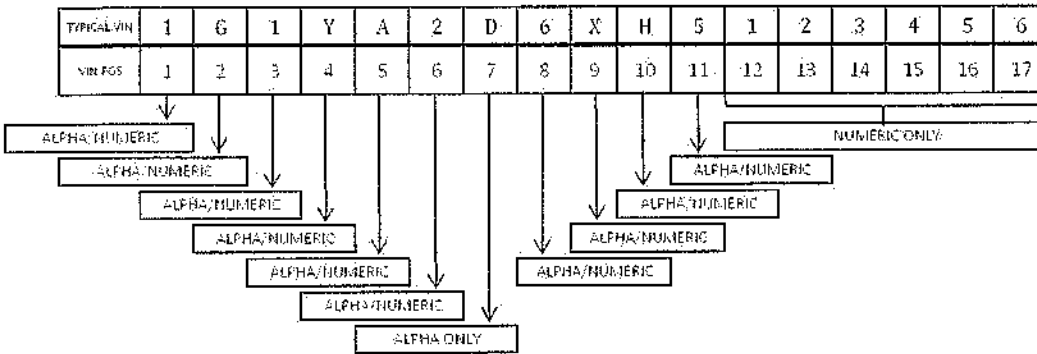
| TYPICAL VIN | 1 | G | 1 | Y | A | 2 | D | 6 | X | H | 5 | 1 | 2 | 3 | 4 | 5 | 6 |
|---|---|---|---|---|---|---|---|---|---|---|---|---|---|---|---|---|---|
| VIN POS | 1 | 2 | 3 | 4 | 5 | 6 | 7 | 8 | 9 | 10 | 11 | 12 | 13 | 14 | 15 | 16 | 17 |

ALPHA/NUMERIC

ALPHA/NUMERIC

ALPHA/NUMERIC

ALPHA/NUMERIC

ALPHA/NUMERIC

ALPHA/NUMERIC

ALPHA ONLY

ALPHA/NUMERIC

ALPHA/NUMERIC

ALPHA/NUMERIC

ALPHA/NUMERIC

NUMERIC ONLY